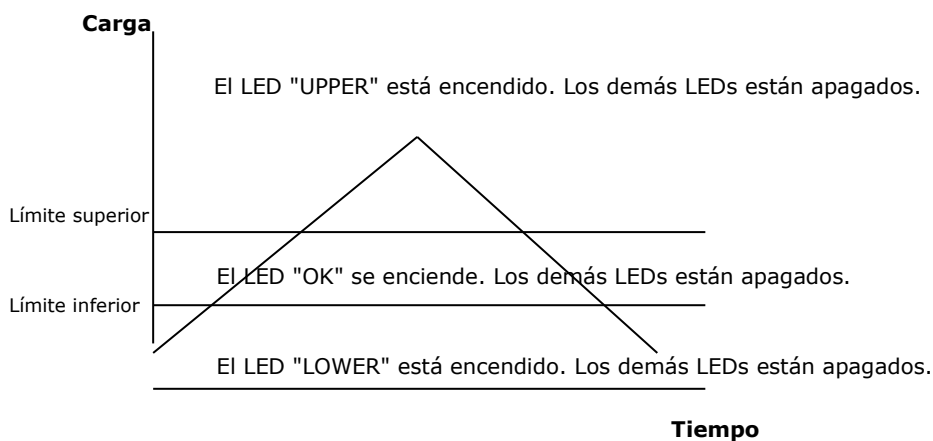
Carga

El LED "UPPER" está encendido. Los demás LEDs están apagados.

Límite superior

El LED "OK" se enciende. Los demás LEDs están apagados.

Límite inferior

El LED "LOWER" está encendido. Los demás LEDs están apagados.

Tiempo